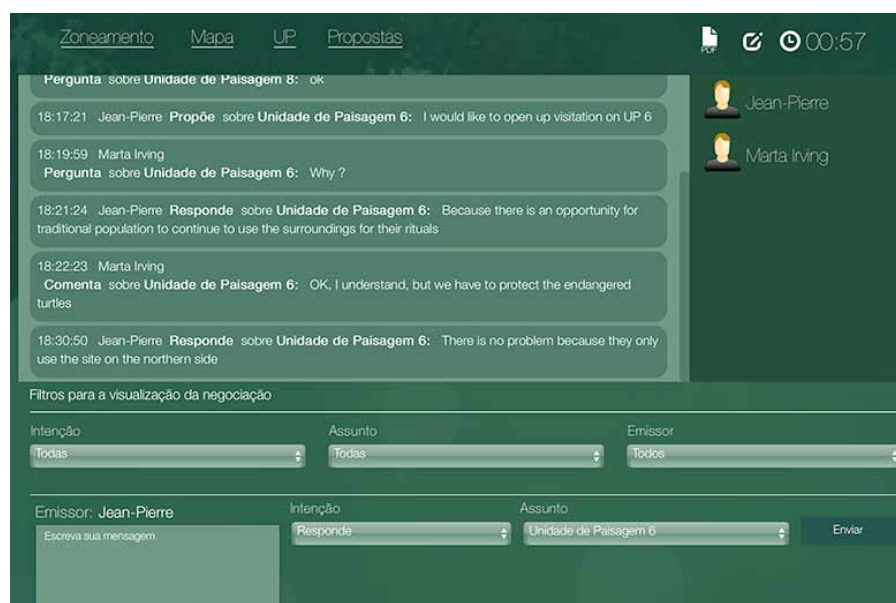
Zoneamento Mapa UP Propostas

PDF

00:57

Pergunta sobre Unidade de Paisagem 8: ok

18:17:21 Jean-Pierre Propõe sobre Unidade de Paisagem 6: I would like to open up visitation on UP 6

18:19:59 Marta Irving
Pergunta sobre Unidade de Paisagem 6: Why ?

18:21:24 Jean-Pierre Responde sobre Unidade de Paisagem 6: Because there is an opportunity for traditional population to continue to use the surroundings for their rituals

18:22:23 Marta Irving
Comenta sobre Unidade de Paisagem 6: OK, I understand, but we have to protect the endangered turtles

18:30:50 Jean-Pierre Responde sobre Unidade de Paisagem 6: There is no problem because they only use the site on the northern side

Jean-Pierre

Marta Irving

Filtros para a visualização da negociação

Intenção
Todas

Assunto
Todas

Emissor
Todos

Emissor: Jean-Pierre
Escreva sua mensagem

Intenção
Responde

Assunto
Unidade de Paisagem 6

Enviar